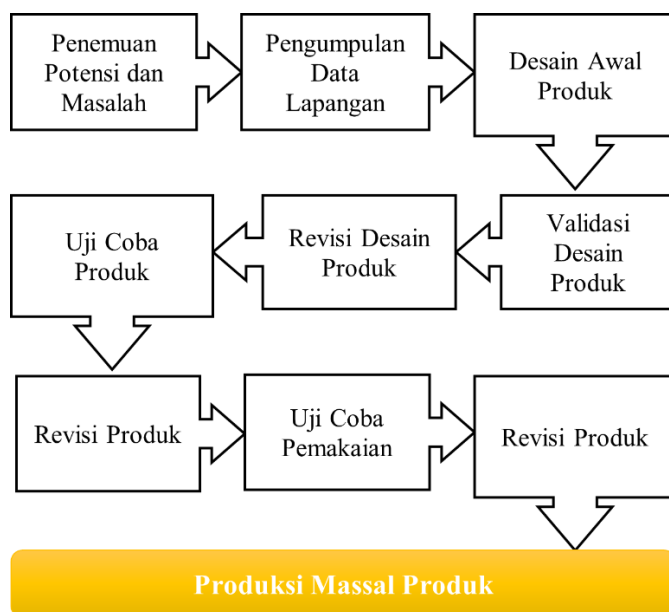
Penemuan Potensi dan Masalah

Pengumpulan Data Lapangan

Desain Awal Produk

Validasi Desain Produk

Revisi Desain Produk

Uji Coba Produk

Revisi Produk

Uji Coba Pemakaian

Revisi Produk

Produksi Massal Produk